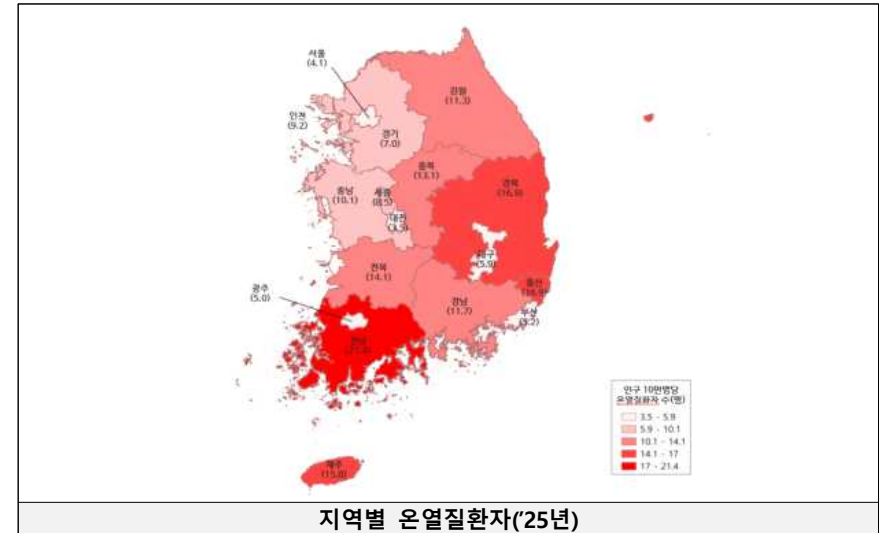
서울
(4.1)

인천
(9.2)

경기
(7.0)

강원
(11.3)

충북
(13.1)

충남
(10.1)

세종
(8.5)

대전
(4.3)

경북
(16.5)

대구
(5.9)

전북
(14.1)

광주
(5.0)

울산
(16.9)

경남
(11.7)

부산
(5.2)

전남
(21.4)

제주
(15.0)

인구 10만명당
온열질환자 수(명)

3.5 - 5.9
5.9 - 10.1
10.1 - 14.1
14.1 - 17
17 - 21.4

지역별 온열질환자('25년)